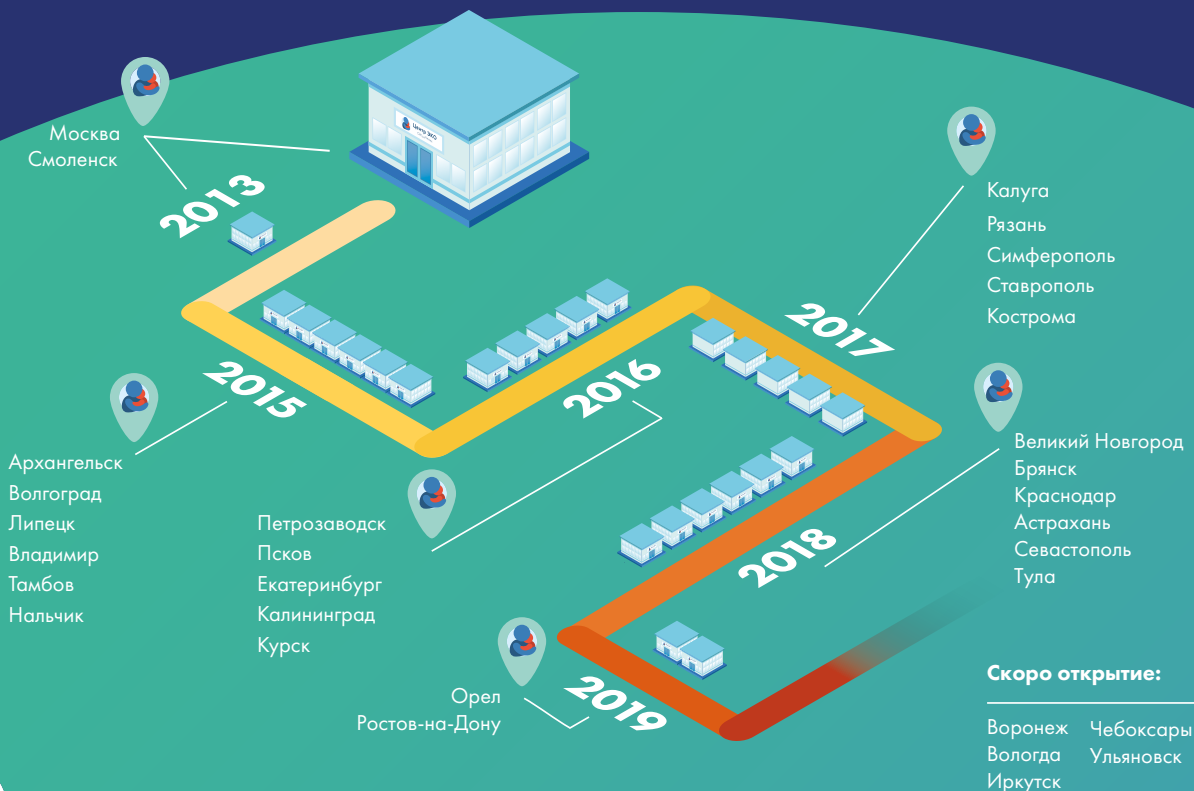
Москва
Смоленск

2013

Центр ЭКО

Калуга
Рязань
Симферополь
Ставрополь
Кострома

2017

2015

2016

Архангельск
Волгоград
Липецк
Владимир
Тамбов
Нальчик

Петрозаводск
Псков
Екатеринбург
Калининград
Курск

Великий Новгород
Брянск
Краснодар
Астрахань
Севастополь
Тула

2018

Орел
Ростов-на-Дону

2019

Скоро открытие:

Воронеж
Вологда
Иркутск
Чебоксары
Ульяновск